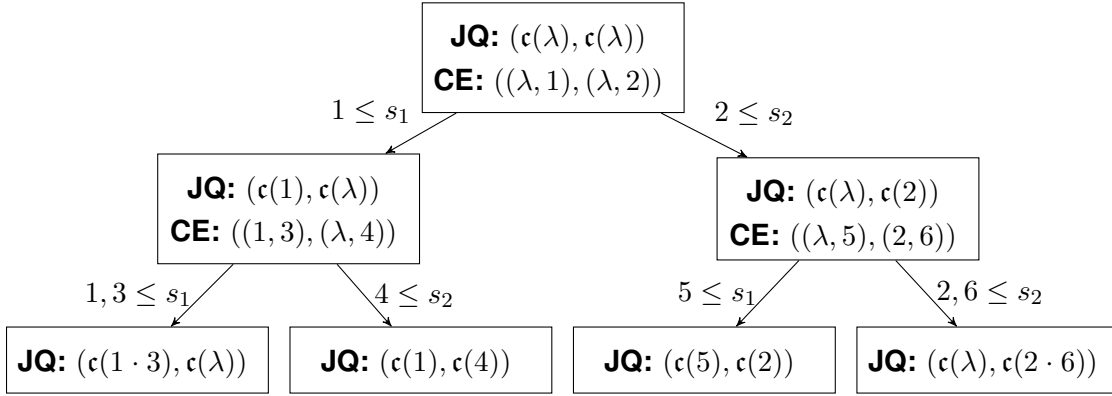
**JQ:** $(\mathfrak{c}(\lambda), \mathfrak{c}(\lambda))$
**CE:** $((\lambda, 1), (\lambda, 2))$

$1 \leq s_1$

$2 \leq s_2$

**JQ:** $(\mathfrak{c}(1), \mathfrak{c}(\lambda))$
**CE:** $((1, 3), (\lambda, 4))$

**JQ:** $(\mathfrak{c}(\lambda), \mathfrak{c}(2))$
**CE:** $((\lambda, 5), (2, 6))$

$1, 3 \leq s_1$

$4 \leq s_2$

$5 \leq s_1$

$2, 6 \leq s_2$

**JQ:** $(\mathfrak{c}(1 \cdot 3), \mathfrak{c}(\lambda))$

**JQ:** $(\mathfrak{c}(1), \mathfrak{c}(4))$

**JQ:** $(\mathfrak{c}(5), \mathfrak{c}(2))$

**JQ:** $(\mathfrak{c}(\lambda), \mathfrak{c}(2 \cdot 6))$